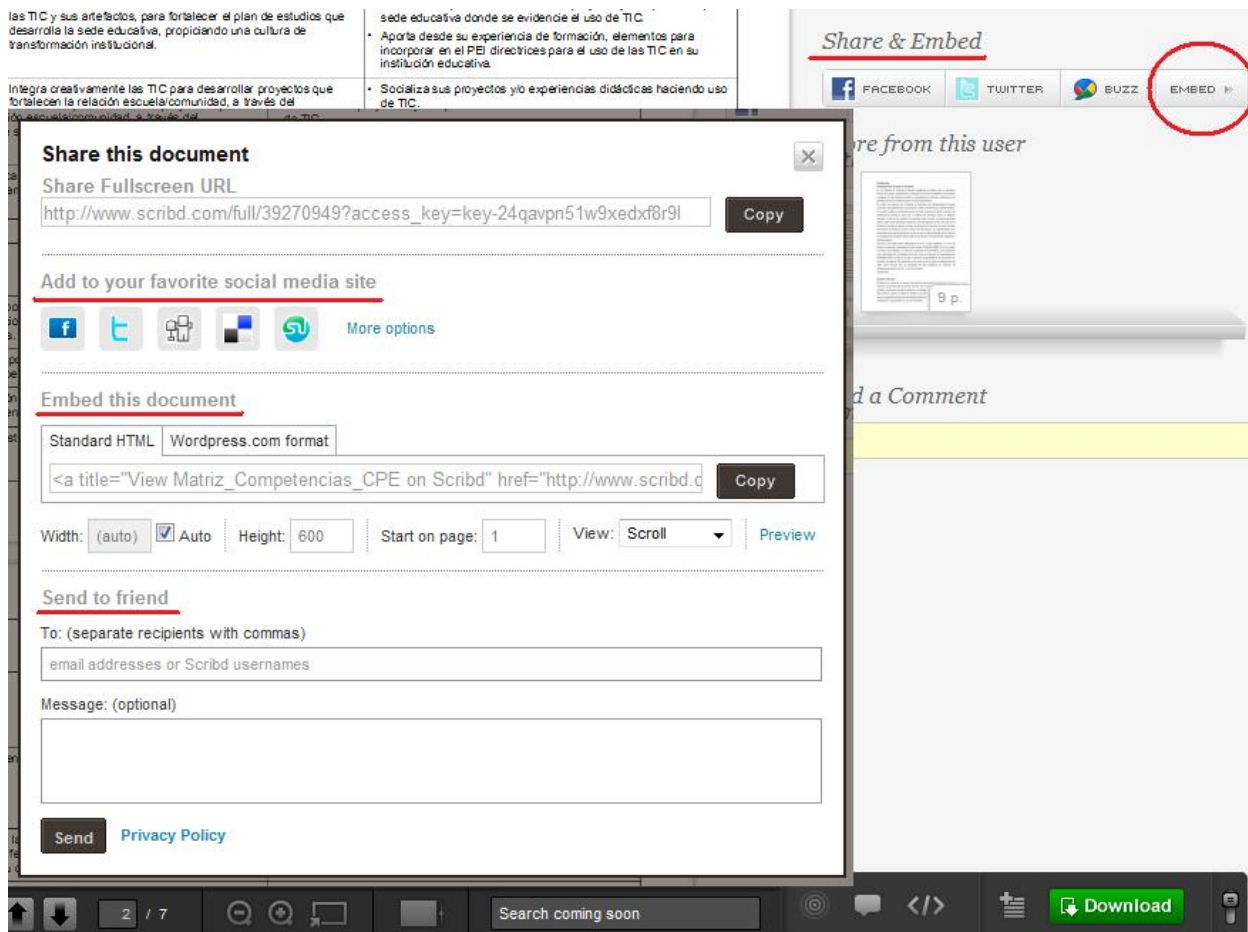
las TIC y sus artefactos, para fortalecer el plan de estudios que desarrolla la sede educativa, propiciando una cultura de transformación institucional.

sede educativa donde se evidencie el uso de TIC.
- Aporta desde su experiencia de formación, elementos para incorporar en el PEI directrices para el uso de las TIC en su institución educativa.

Integra creativamente las TIC para desarrollar proyectos que fortalecen la relación escuela/comunidad, a través del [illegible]

- Socializa sus proyectos y/o experiencias didácticas haciendo uso de TIC.

Share & Embed

FACEBOOK TWITTER BUZZ EMBED

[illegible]re from this user

9 p.

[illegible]d a Comment

Share this document

×

Share Fullscreen URL

http://www.scribd.com/full/39270949?access_key=key-24qavpn51w9xedxf8r9l

Copy

Add to your favorite social media site

More options

Embed this document

Standard HTML Wordpress.com format

<a title="View Matriz_Competencias_CPE on Scribd" href="http://www.scribd.c

Copy

Width: (auto) Auto Height: 600 Start on page: 1 View: Scroll Preview

Send to friend

To: (separate recipients with commas)

email addresses or Scribd usernames

Message: (optional)

Send Privacy Policy

2 / 7

Search coming soon

</>

Download